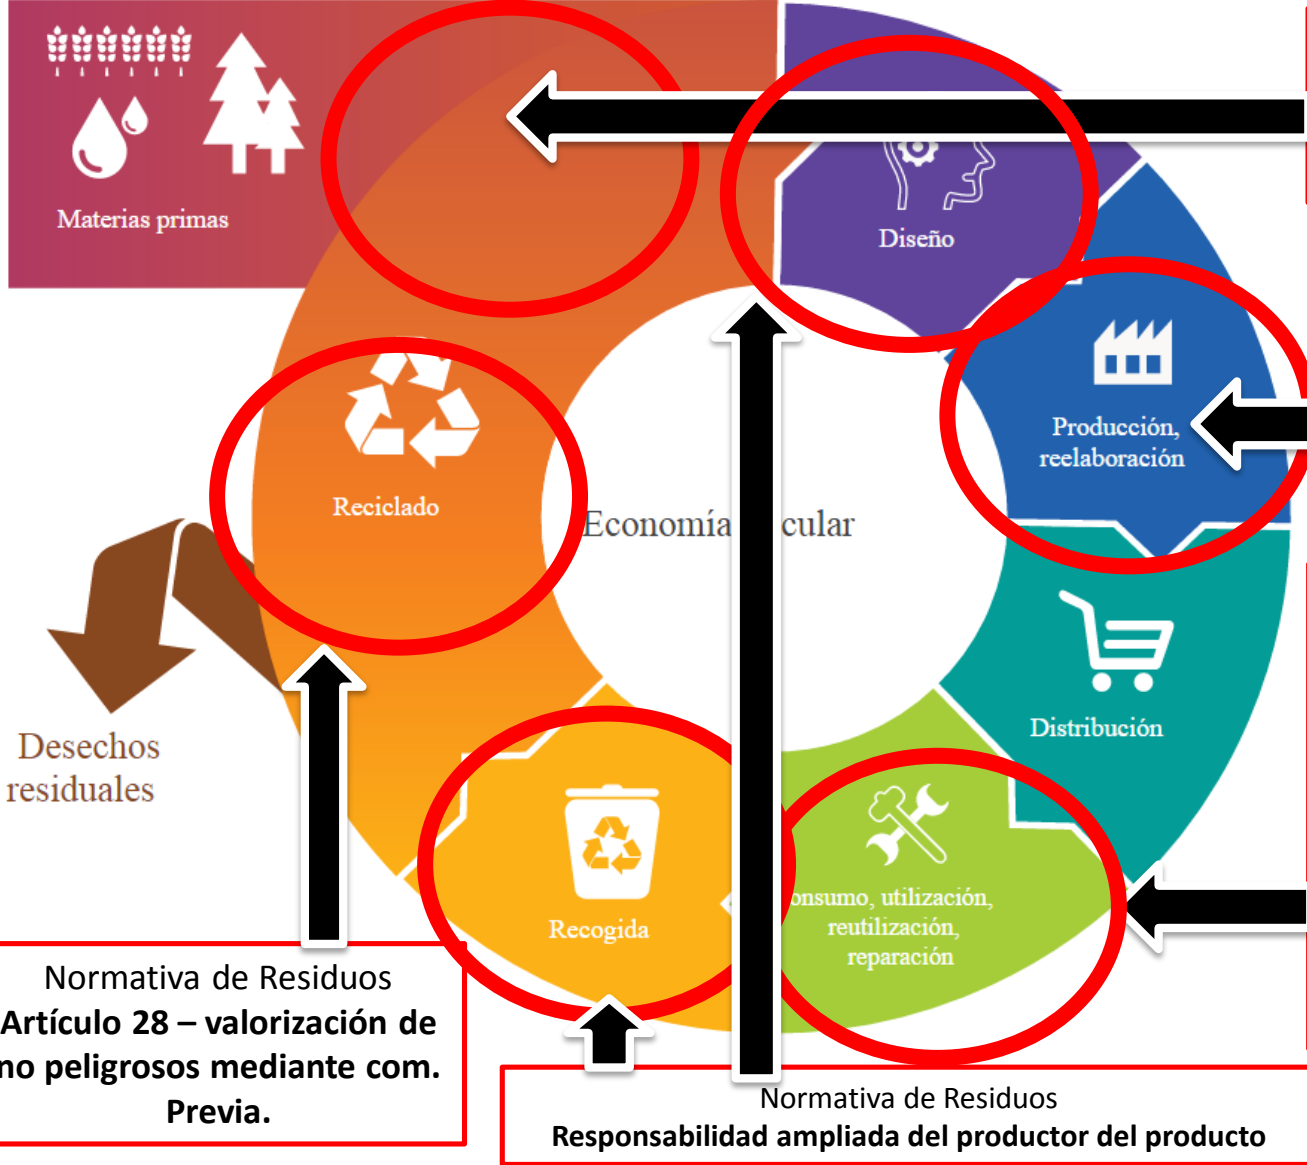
Materias primas

Diseño

Producción, reelaboración

Distribución

onsumo, utilización, reutilización, reparación

Recogida

Reciclado

Economía cular

Desechos residuales

Normativa de Residuos
**Artículo 28 – valorización de no peligrosos mediante com. Previa.**

Normativa de Residuos
**Responsabilidad ampliada del productor del producto**